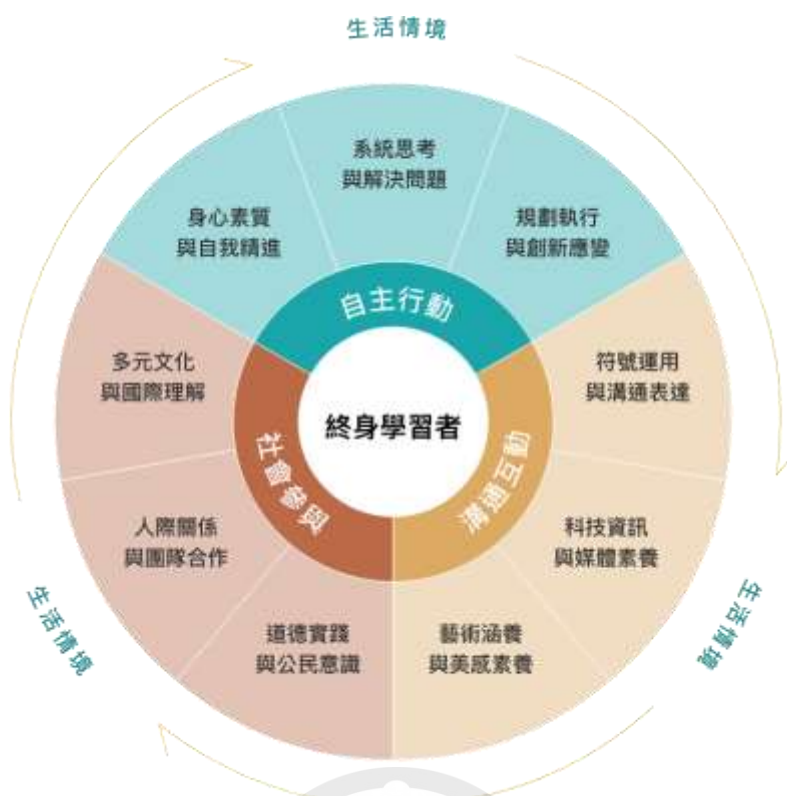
生活情境

系統思考
與解決問題

身心素質
與自我精進

規劃執行
與創新應變

自主行動

多元文化
與國際理解

符號運用
與溝通表達

終身學習者

社會參與

溝通互動

人際關係
與團隊合作

科技資訊
與媒體素養

道德實踐
與公民意識

藝術涵養
與美感素養

生活情境

生活情境